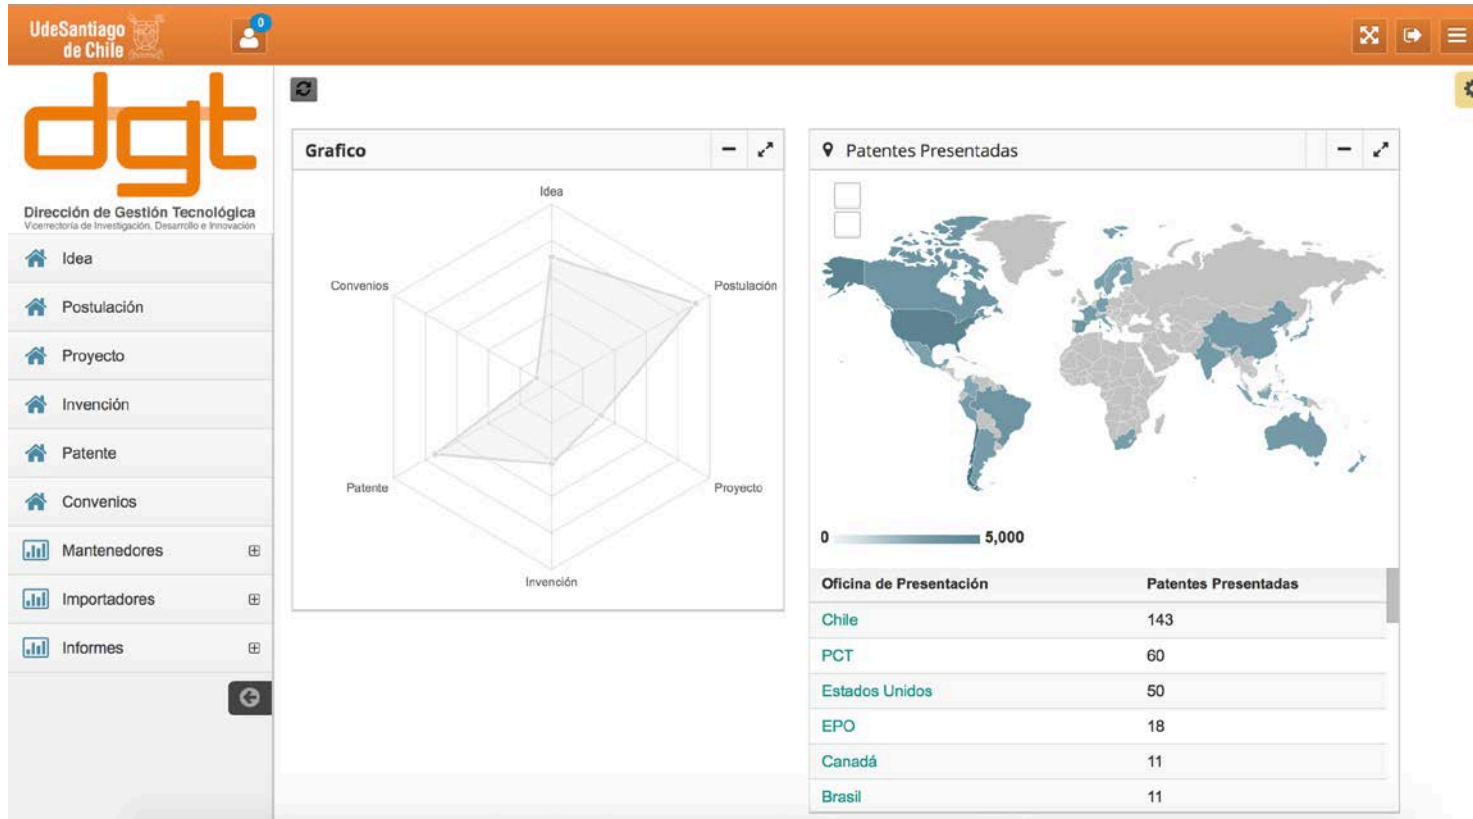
UdeSantiago de Chile

0

dgt

Dirección de Gestión Tecnológica
Vicerrectoría de Investigación, Desarrollo e Innovación

Idea

Postulación

Proyecto

Invención

Patente

Convenios

Mantenedores ⊞

Importadores ⊞

Informes ⊞

Grafico

Idea

Postulación

Proyecto

Invención

Patente

Convenios

Patentes Presentadas

0 5,000

| Oficina de Presentación | Patentes Presentadas |
|---|---|
| Chile | 143 |
| PCT | 60 |
| Estados Unidos | 50 |
| EPO | 18 |
| Canadá | 11 |
| Brasil | 11 |